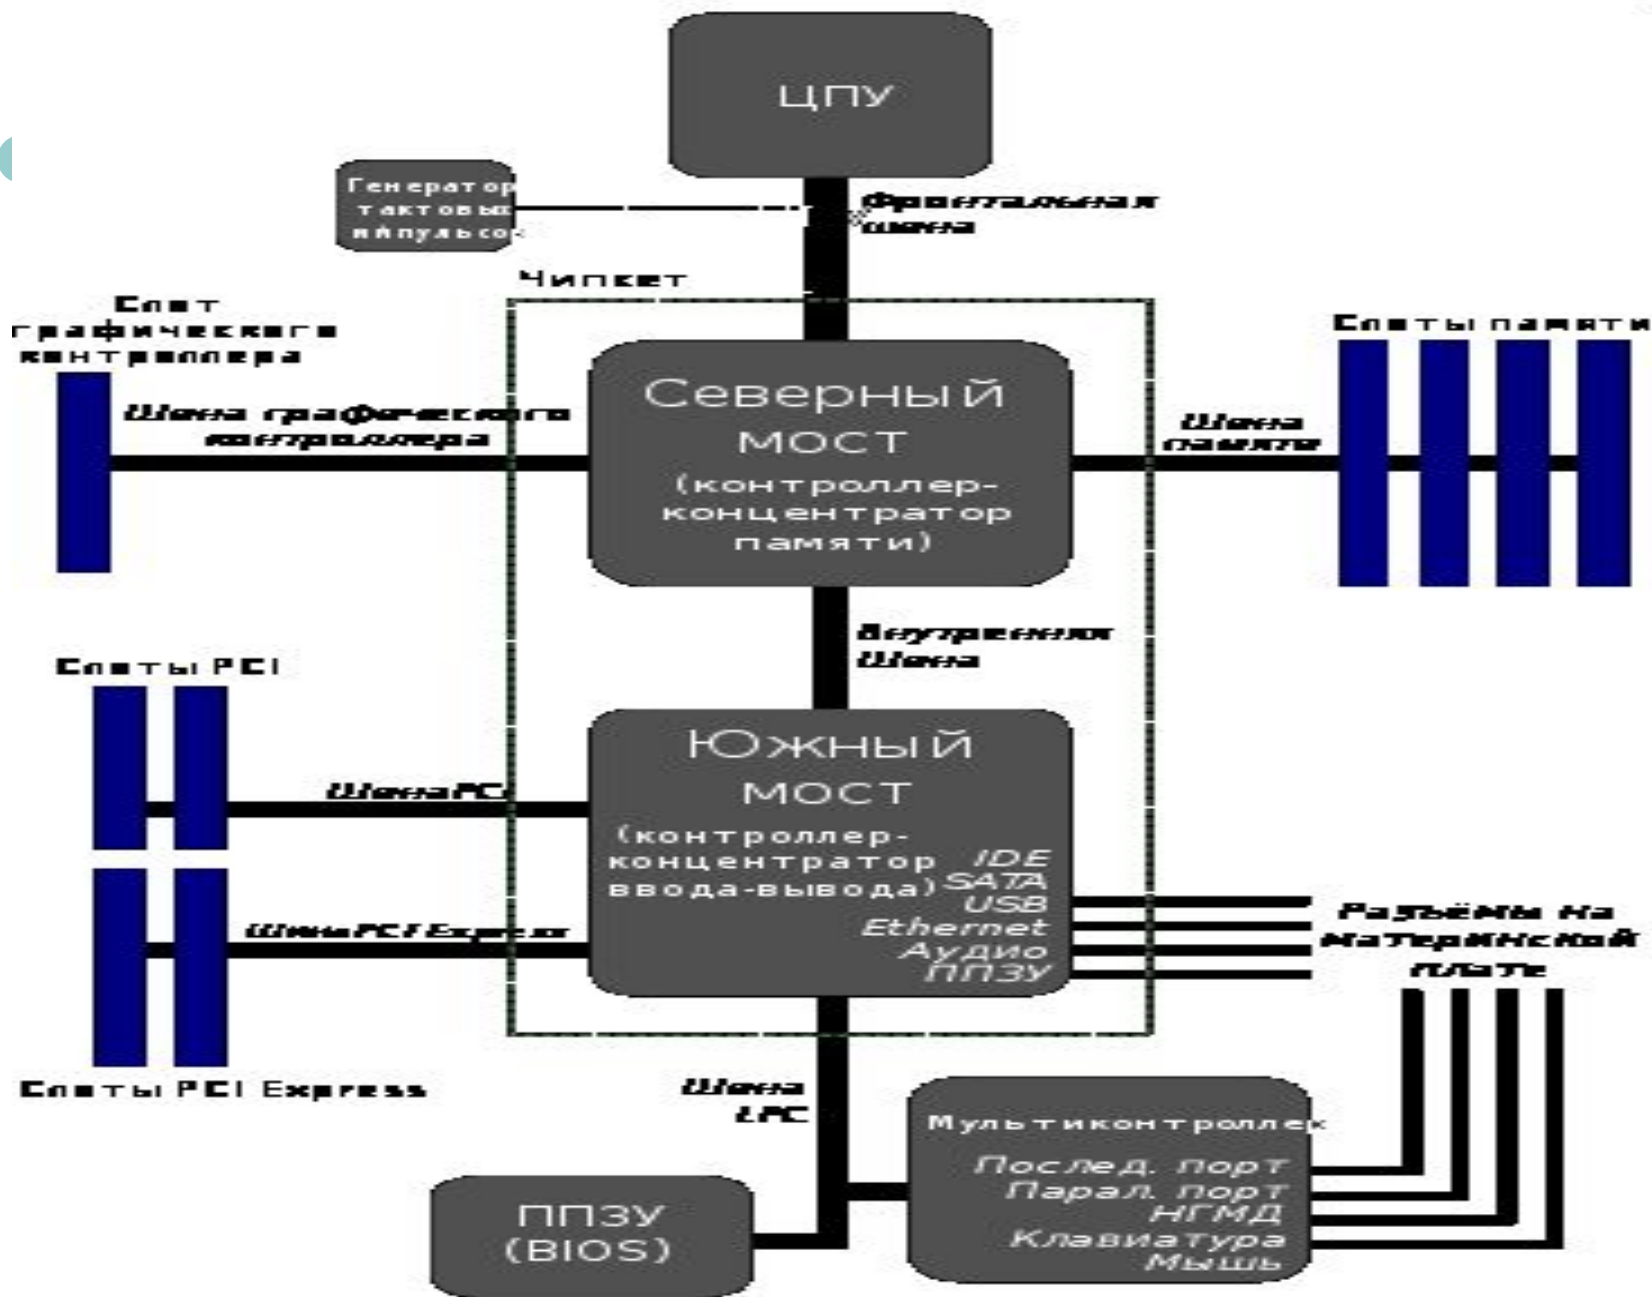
ЦПУ

Генератор тактовых импульсов

Фронтальная шина

Чипсет

Слот графического контроллера

Шина графического контроллера

Северный мост (контроллер-концентратор памяти)

Шина памяти

Слоты памяти

Внутренняя шина

Слоты PCI

Шина PCI

Южный мост (контроллер-концентратор ввода-вывода)

IDE
SATA
USB
Ethernet
Аудио
ППЗУ

Шина PCI Express

Разъёмы на материнской плате

Слоты PCI Express

Шина LPC

Мультиконтроллер

Послед. порт
Парал. порт
НГМД
Клавиатура
Мышь

ППЗУ (BIOS)